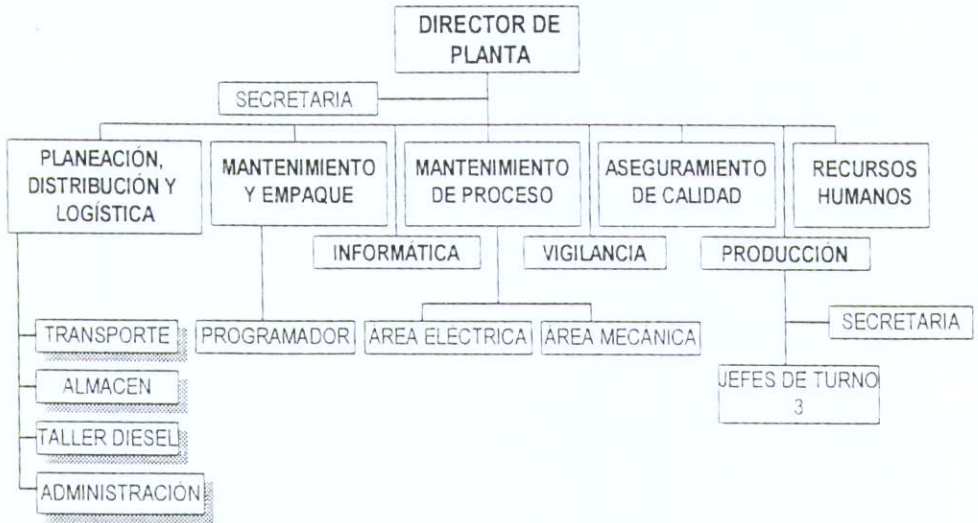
DIRECTOR DE PLANTA

SECRETARIA

PLANEACIÓN, DISTRIBUCIÓN Y LOGÍSTICA

MANTENIMIENTO Y EMPAQUE

MANTENIMIENTO DE PROCESO

ASEGURAMIENTO DE CALIDAD

RECURSOS HUMANOS

INFORMÁTICA

VIGILANCIA

PRODUCCIÓN

TRANSPORTE

PROGRAMADOR

AREA ELECTRICA

AREA MECANICA

SECRETARIA

ALMACEN

JEFES DE TURNO 3

TALLER DIESEL

ADMINISTRACIÓN